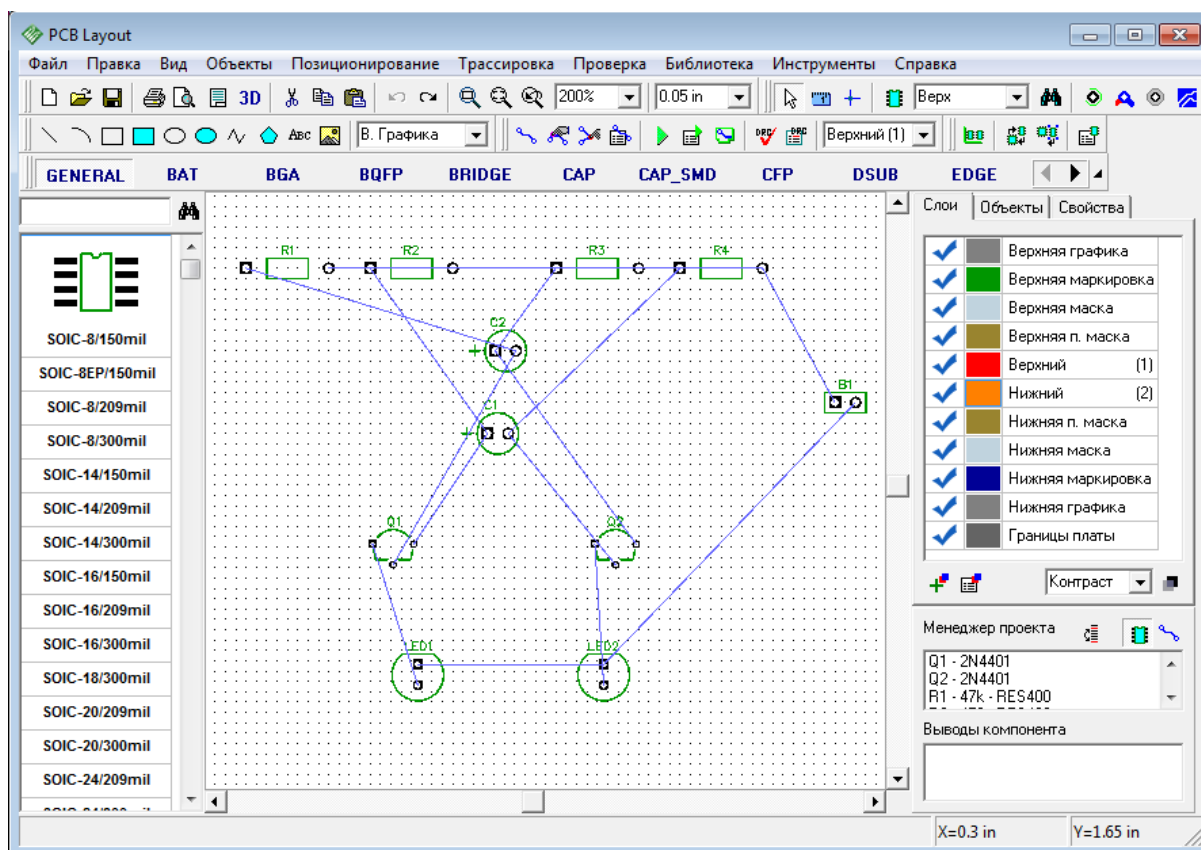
PCB Layout

Файл Правка Вид Объекты Позиционирование Трассировка Проверка Библиотека Инструменты Справка

3D 200% 0.05 in Верх

Abc В. Графика Верхний (1)

GENERAL BAT BGA BQFP BRIDGE CAP CAP_SMD CFP DSUB EDGE

SOIC-8/150mil
SOIC-8EP/150mil
SOIC-8/209mil
SOIC-8/300mil
SOIC-14/150mil
SOIC-14/209mil
SOIC-14/300mil
SOIC-16/150mil
SOIC-16/209mil
SOIC-16/300mil
SOIC-18/300mil
SOIC-20/209mil
SOIC-20/300mil
SOIC-24/209mil

R1 R2 R3 R4 C2 C1 B1 Q1 Q2 LED1 LED2

Слои Объекты Свойства

| Верхняя графика | |
|---|---|
| Верхняя маркировка | |
| Верхняя маска | |
| Верхняя п. маска | |
| Верхний | (1) |
| Нижний | (2) |
| Нижняя п. маска | |
| Нижняя маска | |
| Нижняя маркировка | |
| Нижняя графика | |
| Границы платы | |

Контраст

Менеджер проекта

Q1 - 2N4401
Q2 - 2N4401
R1 - 47k - RES400

Выводы компонента

X=0.3 in Y=1.65 in